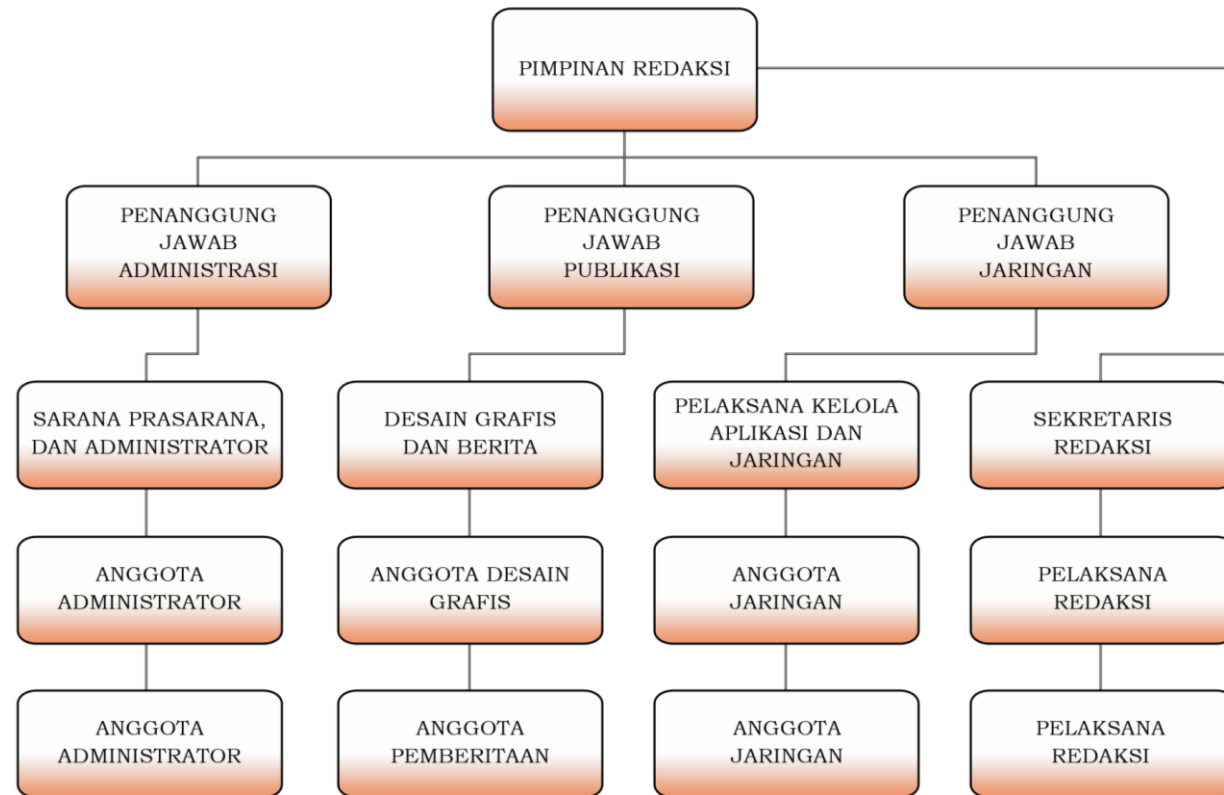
PIMPINAN REDAKSI

PENANGGUNG JAWAB ADMINISTRASI

PENANGGUNG JAWAB PUBLIKASI

PENANGGUNG JAWAB JARINGAN

SARANA PRASARANA, DAN ADMINISTRATOR

DESAIN GRAFIS DAN BERITA

PELAKSANA KELOLA APLIKASI DAN JARINGAN

SEKRETARIS REDAKSI

ANGGOTA ADMINISTRATOR

ANGGOTA DESAIN GRAFIS

ANGGOTA JARINGAN

PELAKSANA REDAKSI

ANGGOTA ADMINISTRATOR

ANGGOTA PEMBERITAAN

ANGGOTA JARINGAN

PELAKSANA REDAKSI